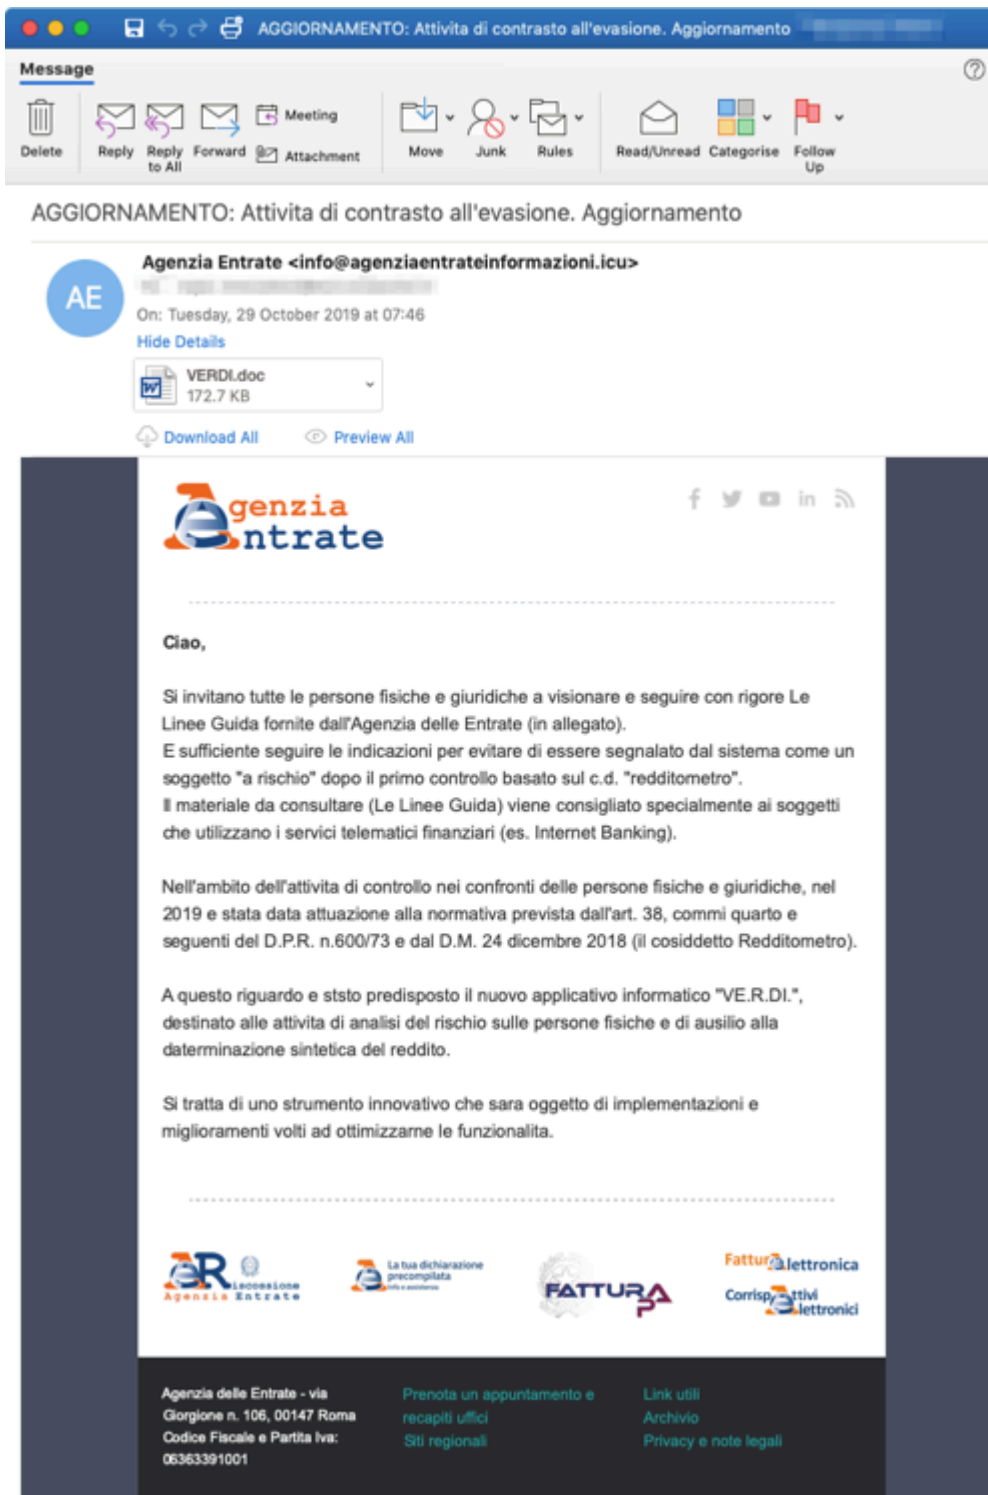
AGGIORNAMENTO: Attivita di contrasto all'evasione. Aggiornamento

Message

Delete Reply Reply to All Forward Meeting Attachment Move Junk Rules Read/Unread Categorise Follow Up

AGGIORNAMENTO: Attivita di contrasto all'evasione. Aggiornamento

AE

Agenzia Entrate <info@agenziaentrateinformazioni.icu>

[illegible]

On: Tuesday, 29 October 2019 at 07:46

Hide Details

VERDI.doc
172.7 KB

Download All Preview All

agenzia
entrate

Ciao,

Si invitano tutte le persone fisiche e giuridiche a visionare e seguire con rigore Le Linee Guida fornite dall'Agenzia delle Entrate (in allegato).
E sufficiente seguire le indicazioni per evitare di essere segnalato dal sistema come un soggetto "a rischio" dopo il primo controllo basato sul c.d. "redditometro".
Il materiale da consultare (Le Linee Guida) viene consigliato specialmente ai soggetti che utilizzano i servici telematici finanziari (es. Internet Banking).

Nell'ambito dell'attivita di controllo nei confronti delle persone fisiche e giuridiche, nel 2019 e stata data attuazione alla normativa prevista dall'art. 38, commi quarto e seguenti del D.P.R. n.600/73 e dal D.M. 24 dicembre 2018 (il cosiddetto Redditometro).

A questo riguardo e ststo predisposto il nuovo applicativo informatico "VE.R.DI.", destinato alle attivita di analisi del rischio sulle persone fisiche e di ausilio alla daterminazione sintetica del reddito.

Si tratta di uno strumento innovativo che sara oggetto di implementazioni e miglioramenti volti ad ottimizzarne le funzionalita.

AeR Agenzia Entrate Riscossione

La tua dichiarazione precompilata

FATTURA PA

Fattura elettronica

Corrispettivi elettronici

Agenzia delle Entrate - via Giorgione n. 106, 00147 Roma
Codice Fiscale e Partita Iva: 06363391001

Prenota un appuntamento e recapiti uffici
Siti regionali

Link utili
Archivio
Privacy e note legali